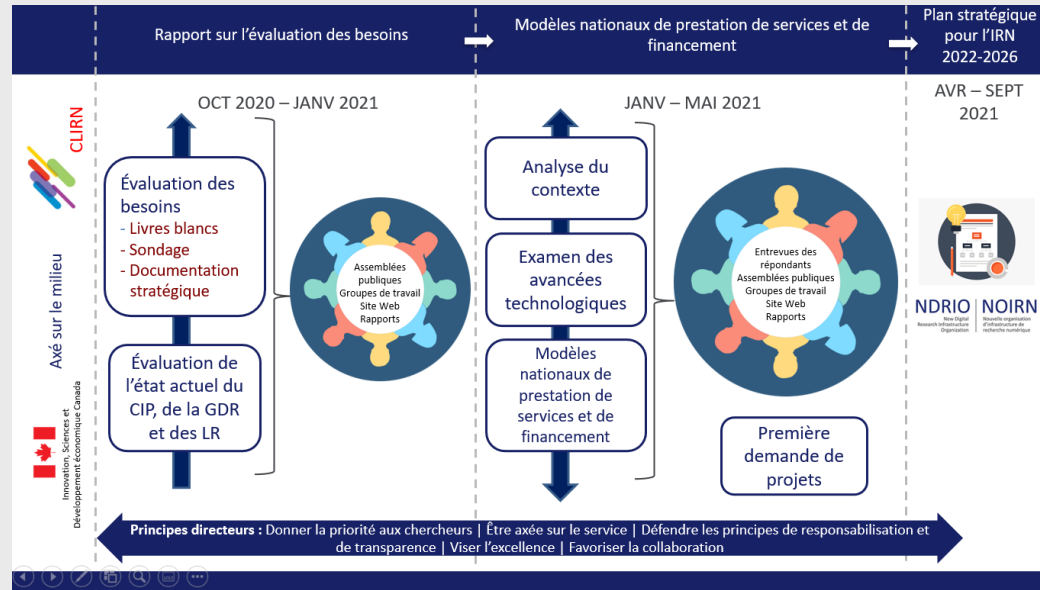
Rapport sur l'évaluation des besoins

Modèles nationaux de prestation de services et de financement

Plan stratégique pour l'IRN 2022-2026

CLIRN

Axé sur le milieu

Innovation, Sciences et Développement économique Canada

OCT 2020 – JANV 2021

Évaluation des besoins
- Livres blancs
- Sondage
- Documentation stratégique

Évaluation de l'état actuel du CIP, de la GDR et des LR

Assemblées publiques
Groupes de travail
Site Web
Rapports

JANV – MAI 2021

Analyse du contexte

Examen des avancées technologiques

Modèles nationaux de prestation de services et de financement

Entrevues des répondants
Assemblées publiques
Groupes de travail
Site Web
Rapports

Première demande de projets

AVR – SEPT 2021

NDRIO | NOIRN
New Digital Research Infrastructure Organization
Nouvelle organisation d'infrastructure de recherche numérique

Principes directeurs : Donner la priorité aux chercheurs | Être axée sur le service | Défendre les principes de responsabilisation et de transparence | Viser l'excellence | Favoriser la collaboration